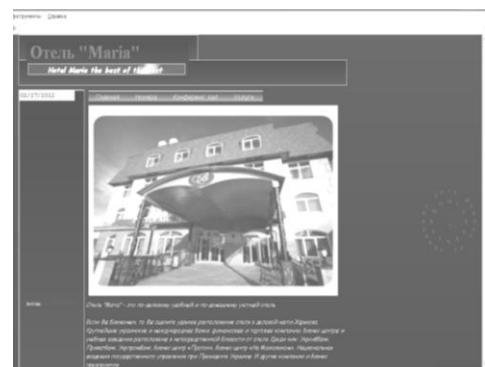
нструменты Справка

Отель "Maria"

Hotel Maria the best of the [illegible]

08/27/2012

Главная Номера Конференц-зал Услуги

Отель "Мария" - это по-домашнему удобный и по-домашнему уютный отель.

Если Вы бизнесмен, то Вы оцените удачное расположение отеля в деловой части Харькова. Крупнейшие украинские и международные банки, финансовые и торговые компании, бизнес-центры и учебные заведения расположены в непосредственной близости от отеля. Среди них: Укрэксимбанк, Приватбанк, Укрсоцбанк, бизнес-центр «Пассаж», бизнес-центр «На Московском», Национальная академия государственного управления при Президенте Украины. И другие компании и бизнес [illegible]

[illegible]